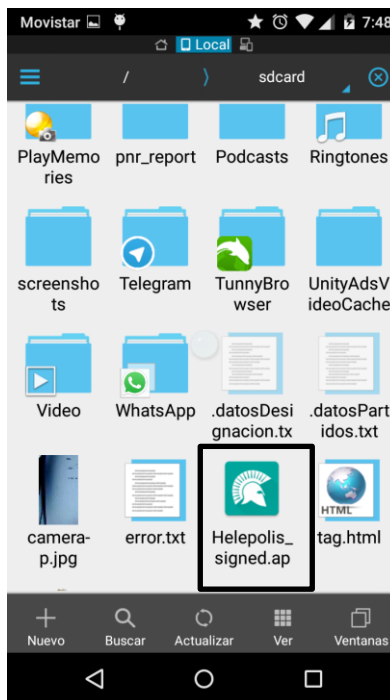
Movistar 7:48

Local

/ sdcard

PlayMemories

pnr_report

Podcasts

Ringtones

screenshots

Telegram

TunnyBrowser

UnityAdsVideoCache

Video

WhatsApp

.datosDesignacion.tx

.datosPartidos.txt

camera-p.jpg

error.txt

Helepolis_signed.ap

HTML

tag.html

Nuevo

Buscar

Actualizar

Ver

Ventanas